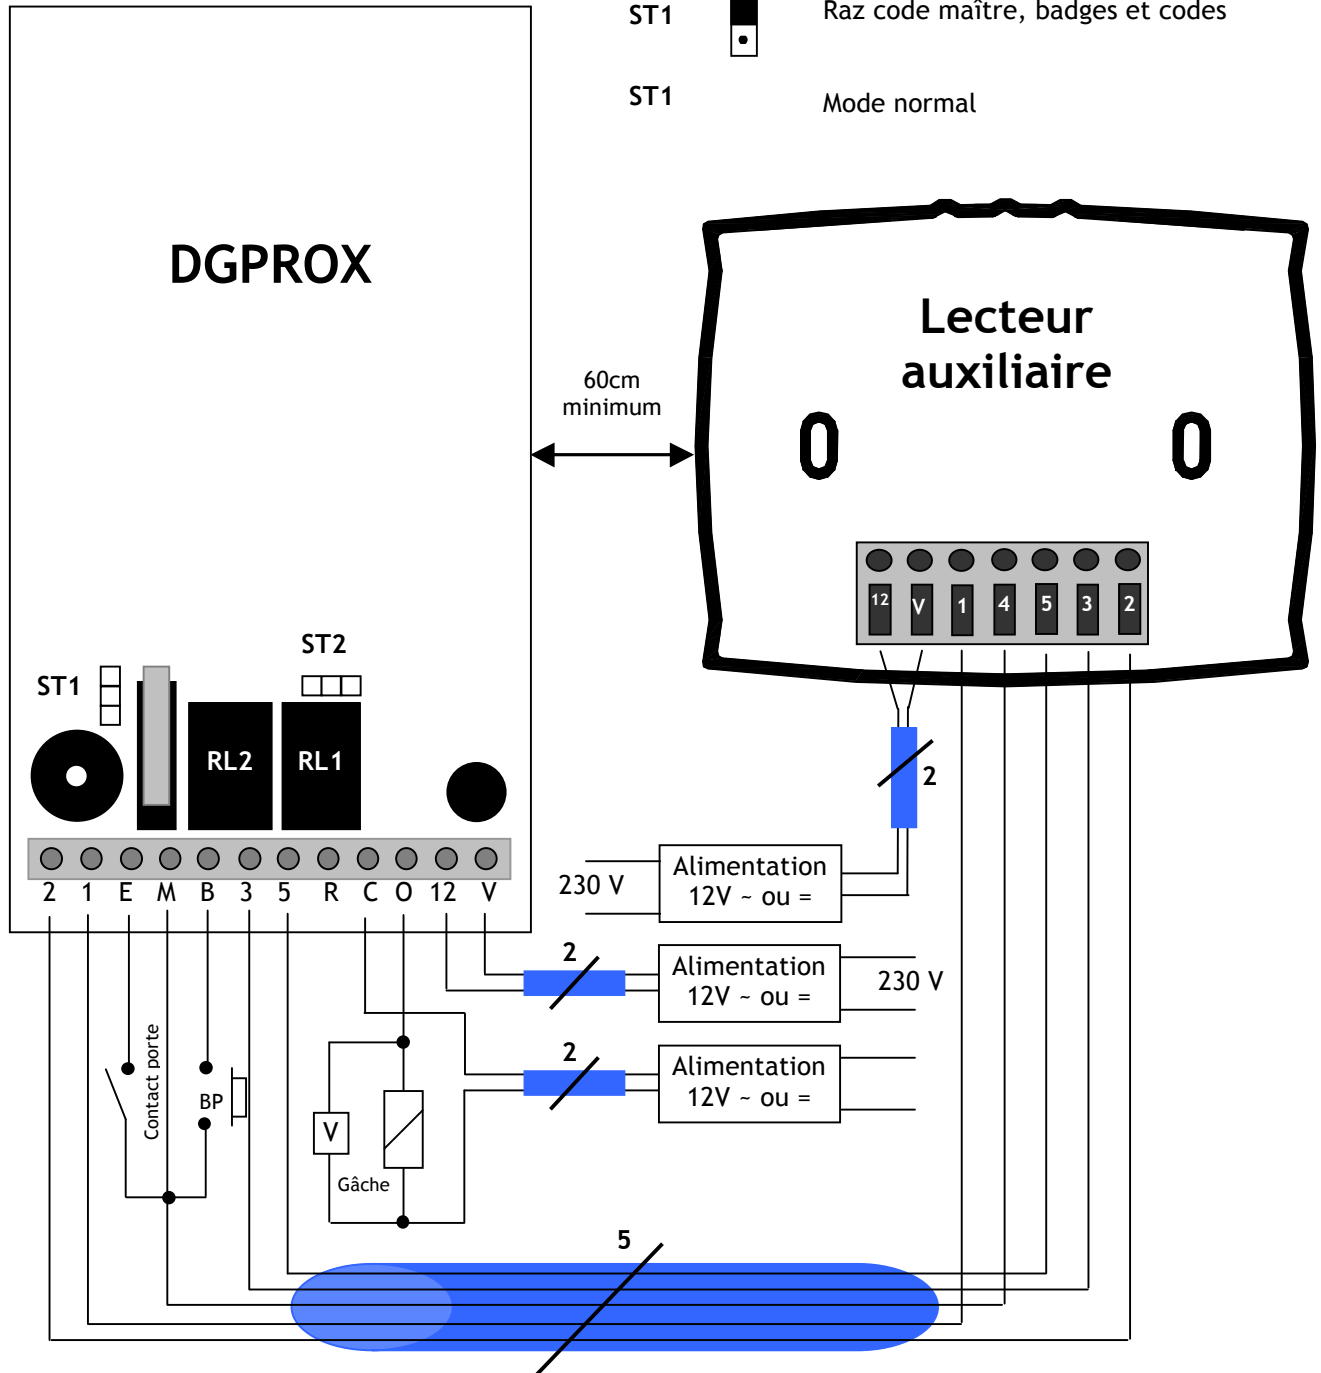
ST1 Raz code maître, badges et codes

ST1 Mode normal

DGPROX

Lecteur auxiliaire

60cm minimum

12 V 1 4 5 3 2

ST2

ST1

RL2 RL1

2 1 E M B 3 5 R C O 12 V

2

230 V

Alimentation 12V ~ ou =

2

Alimentation 12V ~ ou =

230 V

2

Alimentation 12V ~ ou =

Contact porte

BP

V

Gâche

5